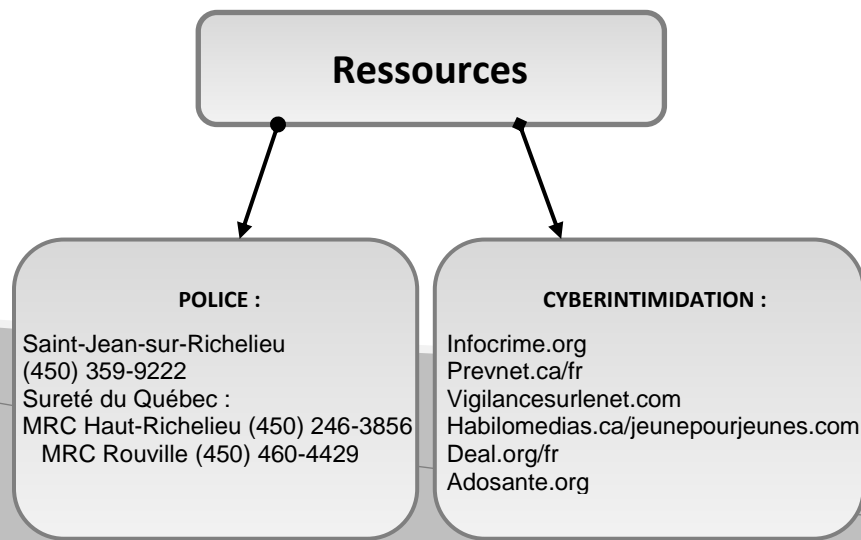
Ressources

POLICE :

Saint-Jean-sur-Richelieu
(450) 359-9222
Sureté du Québec :
MRC Haut-Richelieu (450) 246-3856
MRC Rouville (450) 460-4429

CYBERINTIMIDATION :

Infocrime.org
Prevnet.ca/fr
Vigilancesurlenet.com
Habilomedias.ca/jeunepourjeunes.com
Deal.org/fr
Adosante.org